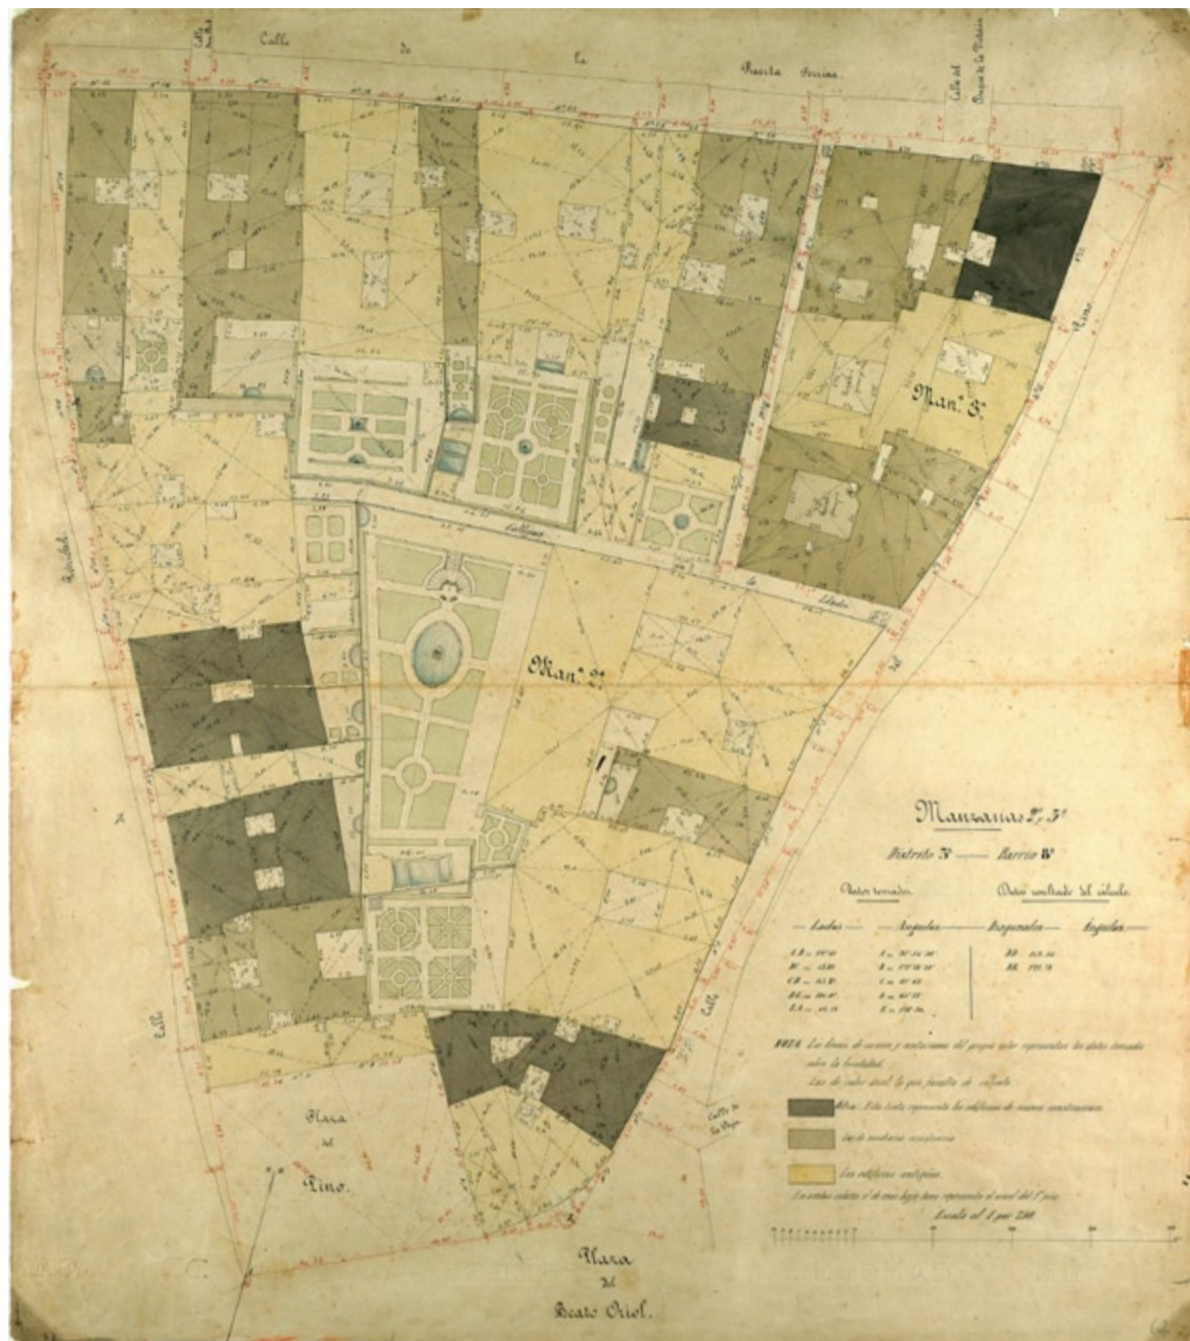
Calle de la Puerta Ferrisa

Calle del Duque de la Victoria

Man.ª 3.ª

Callejon de la Lluelia

Man.ª 2.ª

Pino

Calle

Calle

Calle de San Pedro

Plaza del Pino.

Plaza del Beato Oriol.

Manzanas 2.ª, 3.ª

Distrito 3.º — Barrio 8.º

Datos tomados

Datos resultado del calculo

| Lados | Angulos | Diagonales | Angulos |
|---|---|---|---|
| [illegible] | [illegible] | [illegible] | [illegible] |

NOTA. Las lineas de carmin y anotaciones del propio color representan los datos tomados sobre la localidad.
Las de color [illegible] lo que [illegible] de calculo.

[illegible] Esta tinta representa los edificios de nueva construccion

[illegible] de mediana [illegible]

Los edificios antiguos

Las cotas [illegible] representan el nivel del 1.er piso

Escala de 1 por 250